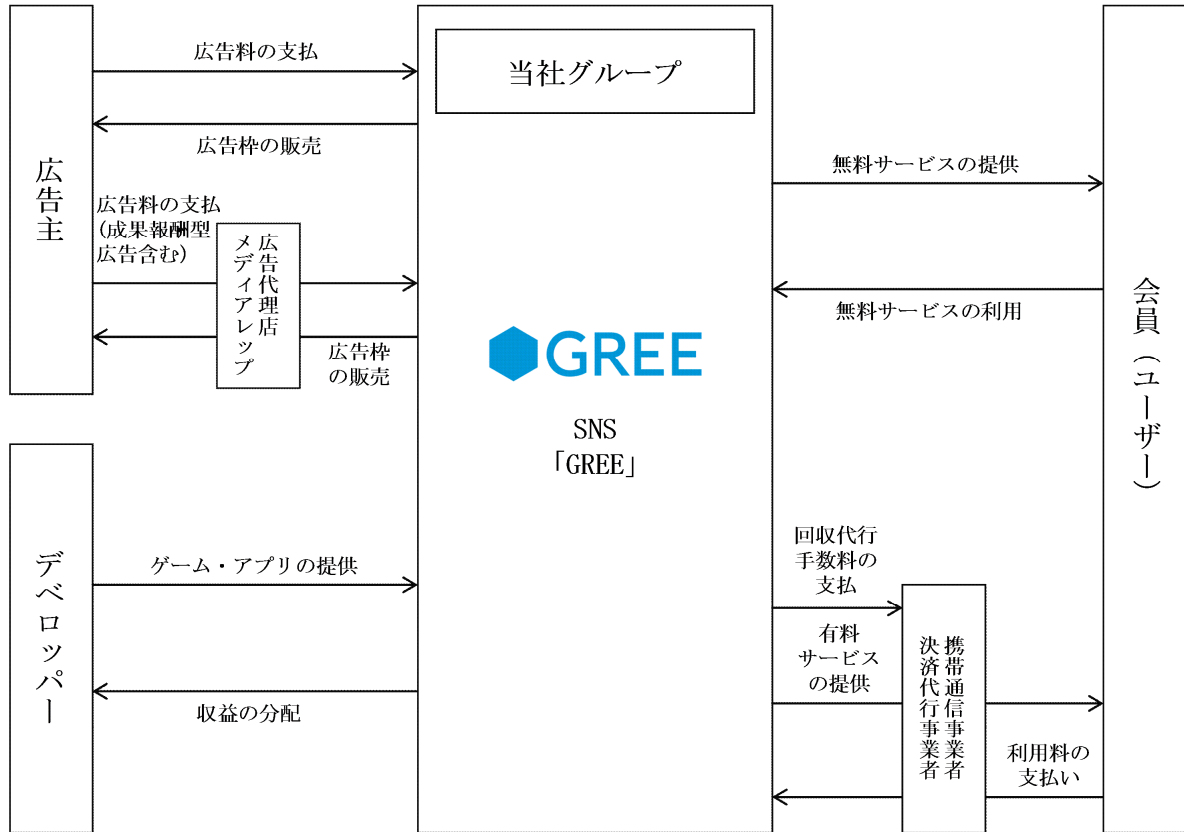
広告主

広告料の支払

広告枠の販売

広告料の支払
(成果報酬型
広告含む)

広告代理店
メディアレップ

広告枠
の販売

当社グループ

GREE

SNS
「GREE」

無料サービスの提供

無料サービスの利用

会員(ユーザー)

デベロッパー

ゲーム・アプリの提供

収益の分配

回収代行
手数料の
支払

有料
サービス
の提供

携帯通信事業者
決済代行事業者

利用料の
支払い